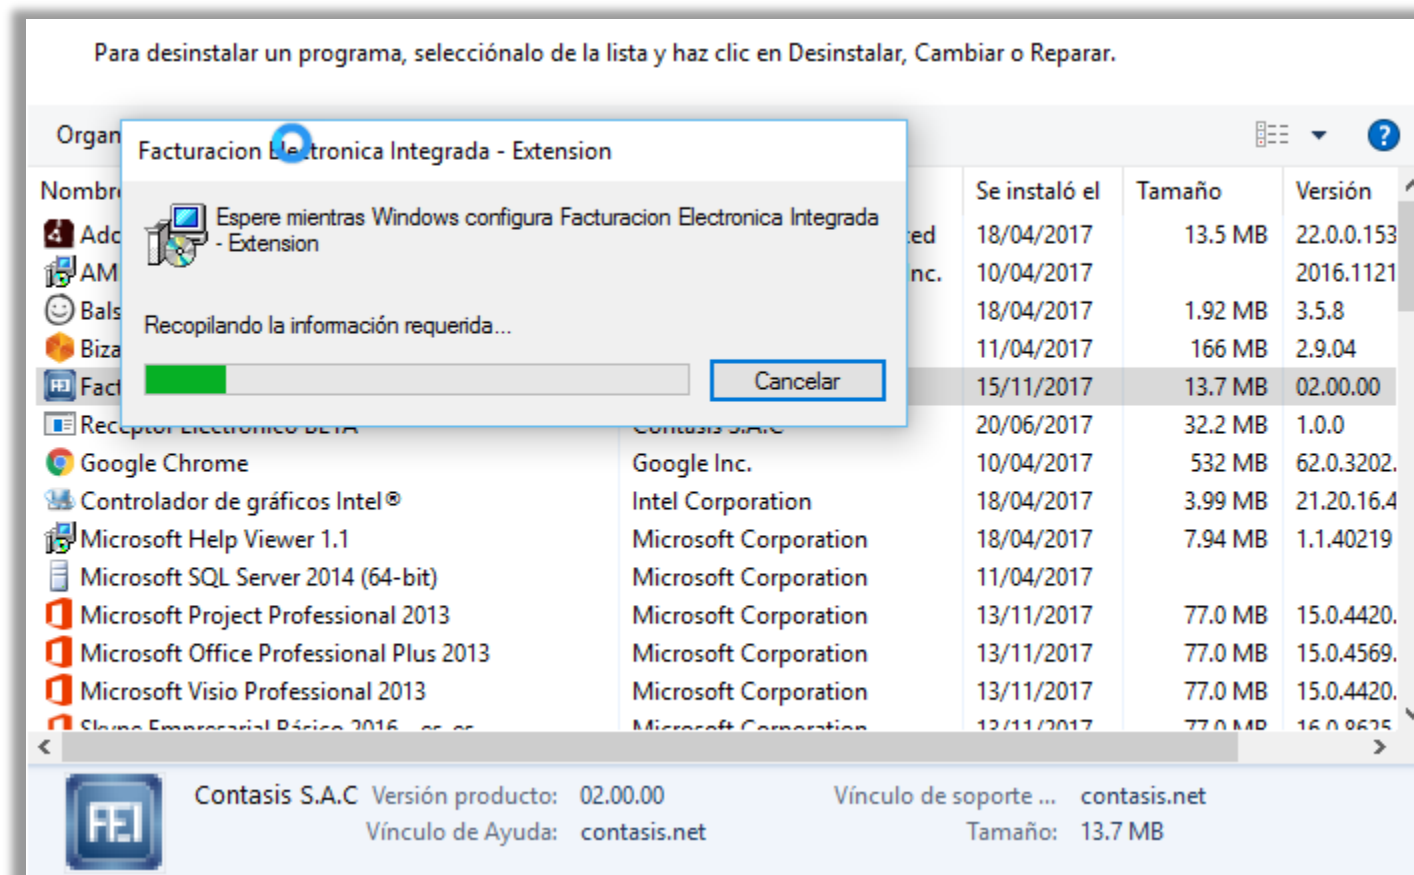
Para desinstalar un programa, selecciónalo de la lista y haz clic en Desinstalar, Cambiar o Reparar.

Organ

Facturacion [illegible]tronica Integrada - Extension

Espere mientras Windows configura Facturacion Electronica Integrada - Extension

Recopilando la información requerida...

Cancelar

| Nombr | | Se instaló el | Tamaño | Versión |
|---|---|---|---|---|
| Adc | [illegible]ed | 18/04/2017 | 13.5 MB | 22.0.0.153 |
| AM | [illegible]nc. | 10/04/2017 | | 2016.1121 |
| Bals | | 18/04/2017 | 1.92 MB | 3.5.8 |
| Biza | | 11/04/2017 | 166 MB | 2.9.04 |
| Fact | | 15/11/2017 | 13.7 MB | 02.00.00 |
| Rec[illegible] | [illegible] | 20/06/2017 | 32.2 MB | 1.0.0 |
| Google Chrome | Google Inc. | 10/04/2017 | 532 MB | 62.0.3202. |
| Controlador de gráficos Intel® | Intel Corporation | 18/04/2017 | 3.99 MB | 21.20.16.4 |
| Microsoft Help Viewer 1.1 | Microsoft Corporation | 18/04/2017 | 7.94 MB | 1.1.40219 |
| Microsoft SQL Server 2014 (64-bit) | Microsoft Corporation | 11/04/2017 | | |
| Microsoft Project Professional 2013 | Microsoft Corporation | 13/11/2017 | 77.0 MB | 15.0.4420. |
| Microsoft Office Professional Plus 2013 | Microsoft Corporation | 13/11/2017 | 77.0 MB | 15.0.4569. |
| Microsoft Visio Professional 2013 | Microsoft Corporation | 13/11/2017 | 77.0 MB | 15.0.4420. |
| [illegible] | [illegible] | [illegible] | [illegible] | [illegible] |

FEI
Contasis S.A.C Versión producto: 02.00.00 Vínculo de soporte ... contasis.net
Vínculo de Ayuda: contasis.net Tamaño: 13.7 MB